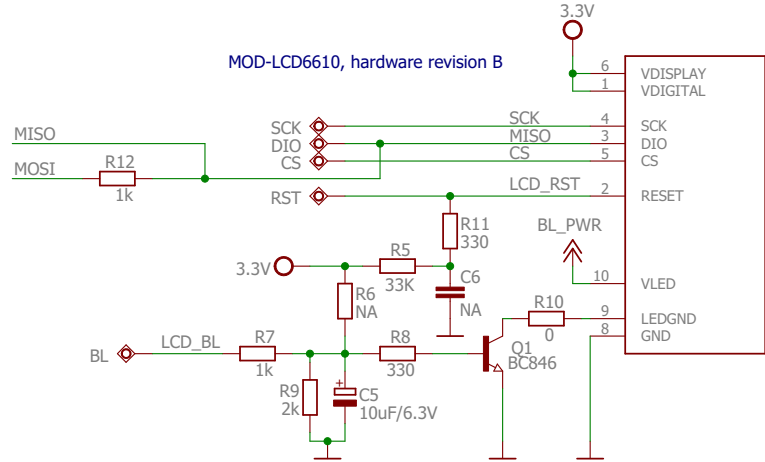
3.3V

MOD-LCD6610, hardware revision B

6 VDISPLAY
1 VDIGITAL

MISO
MOSI
R12
1k

SCK
DIO
CS

SCK 4 SCK
MISO 3 DIO
CS 5 CS

RST
LCD_RST 2 RESET

R11
330

BL_PWR

3.3V
R5
33K
C6
NA
10 VLED

R6
NA

R10
0
9 LEDGND
8 GND

BL
LCD_BL
R7
1k
R8
330
Q1
BC846

R9
2k
C5
10uF/6.3V